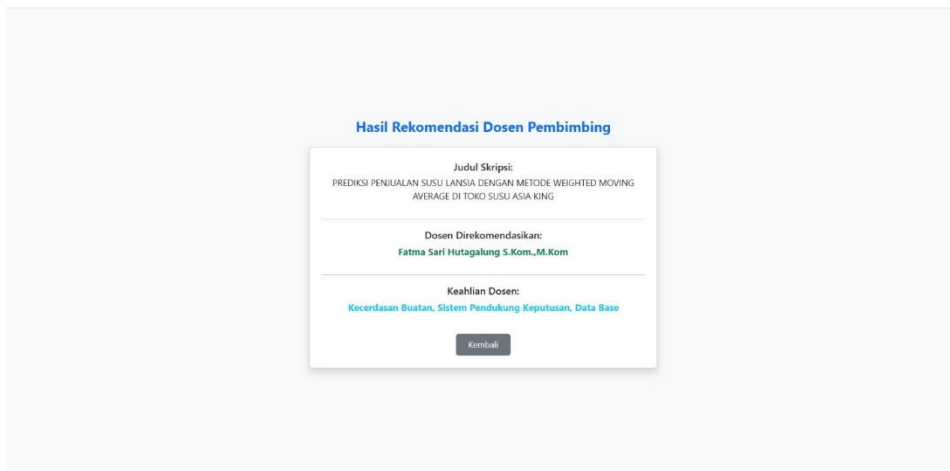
Hasil Rekomendasi Dosen Pembimbing

Judul Skripsi:
PREDIKSI PENJUALAN SUSU LANSIA DENGAN METODE WEIGHTED MOVING AVERAGE DI TOKO SUSU ASIA KING

Dosen Direkomendasikan:
Fatma Sari Hutagalung S.Kom.,M.Kom

Keahlian Dosen:
Kecerdasan Buatan, Sistem Pendukung Keputusan, Data Base

Kembali